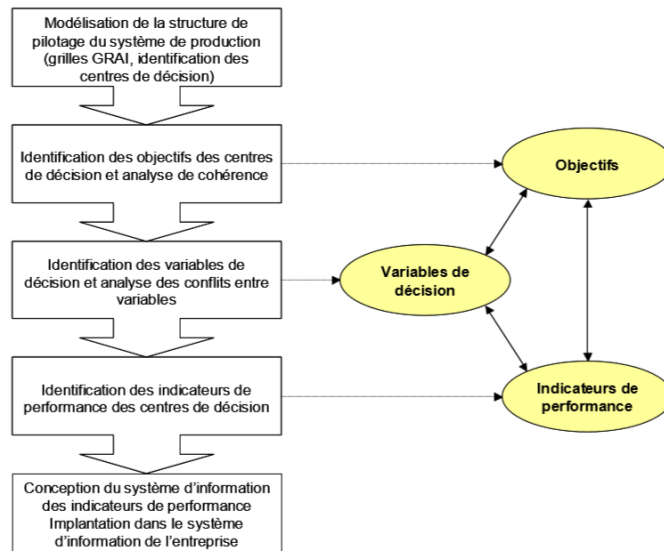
Modélisation de la structure de pilotage du système de production (grilles GRAI, identification des centres de décision)

Identification des objectifs des centres de décision et analyse de cohérence

Identification des variables de décision et analyse des conflits entre variables

Identification des indicateurs de performance des centres de décision

Conception du système d'information des indicateurs de performance
Implantation dans le système d'information de l'entreprise

Objectifs

Variables de décision

Indicateurs de performance